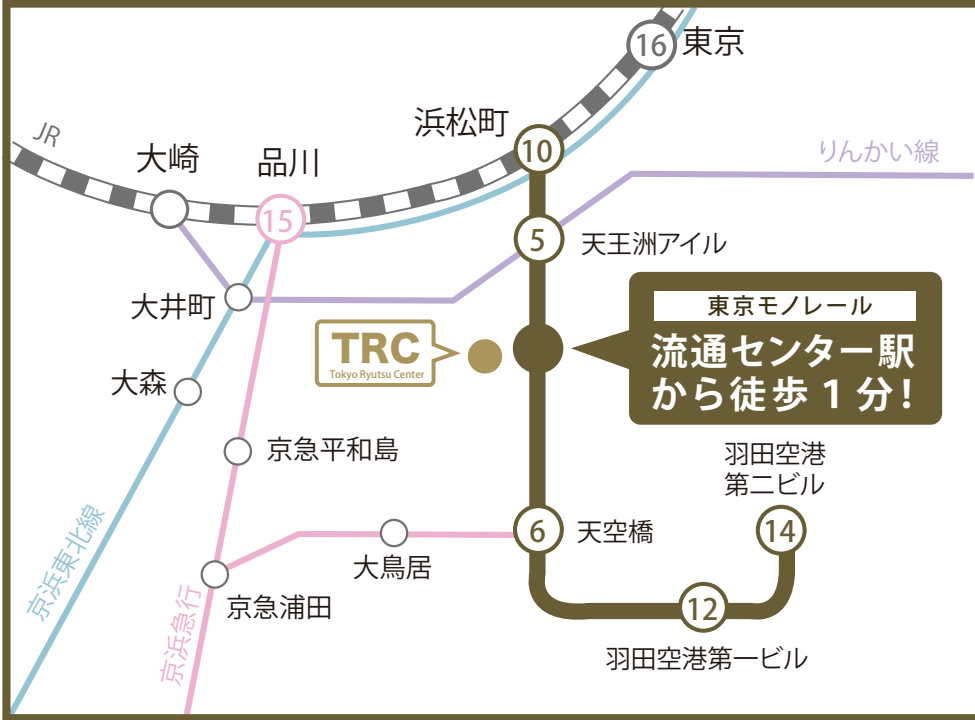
16 東京

浜松町

10

JR

大崎

品川

15

りんかい線

5 天王洲アイル

大井町

TRC
Tokyo Ryutsu Center

東京モノレール
流通センター駅
から徒歩 1 分!

大森

京急平和島

羽田空港
第二ビル

6 天空橋

14

大鳥居

京浜東北線

京急蒲田

12

京浜急行

羽田空港第一ビル